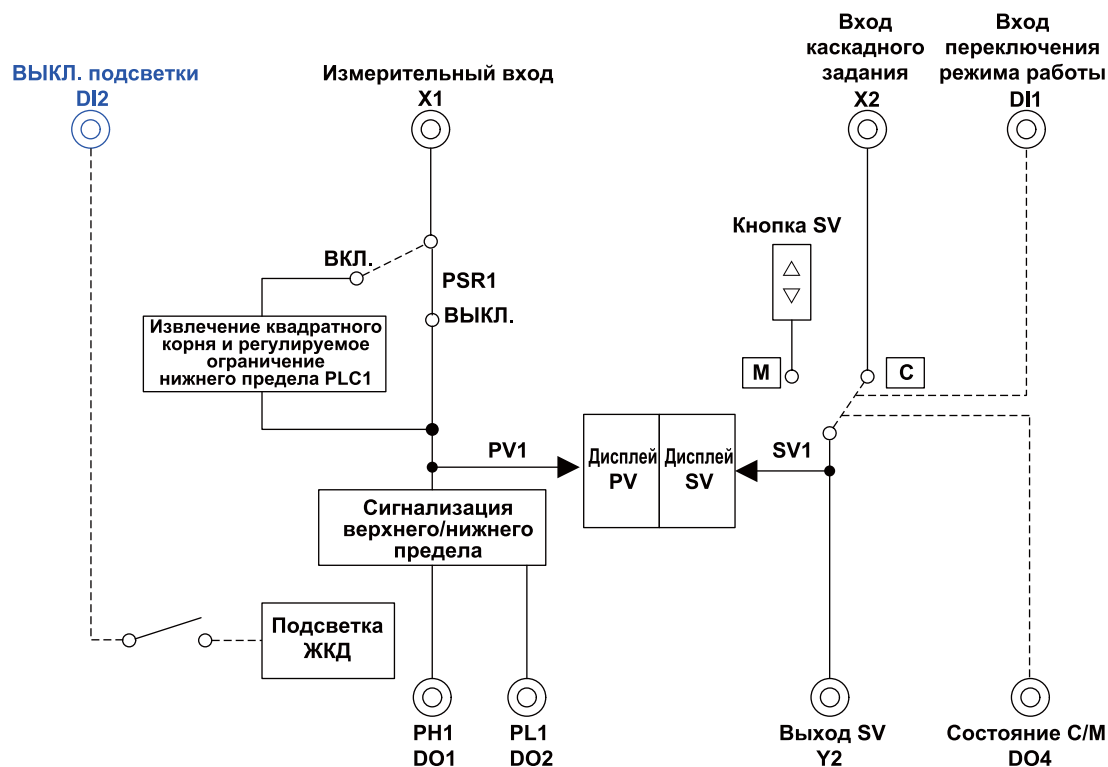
ВЫКЛ. подсветки
DI2

Измерительный вход
X1

Вход каскадного задания
X2

Вход переключения режима работы
DI1

ВКЛ.

PSR1

ВЫКЛ.

Извлечение квадратного корня и регулируемое ограничение нижнего предела PLC1

Кнопка SV

△
▽

M

C

PV1

Дисплей PV

Дисплей SV

SV1

Сигнализация верхнего/нижнего предела

Подсветка ЖКД

PH1
DO1

PL1
DO2

Выход SV
Y2

Состояние С/М
DO4